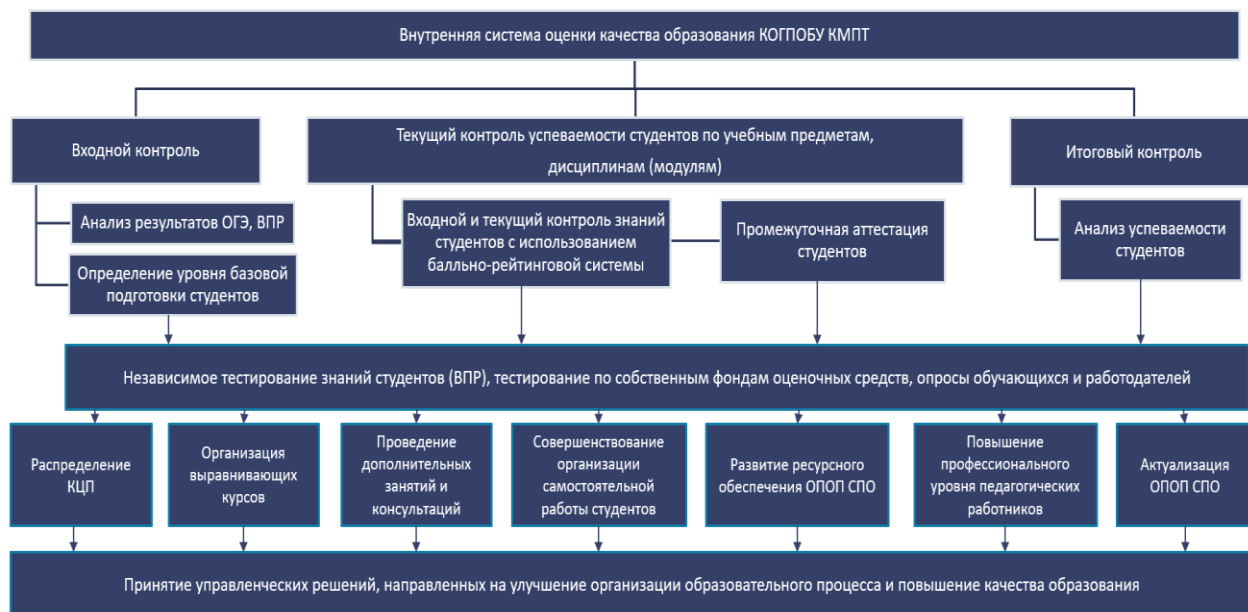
Внутренняя система оценки качества образования КОГПОБУ КМПТ

Входной контроль

Текущий контроль успеваемости студентов по учебным предметам, дисциплинам (модулям)

Итоговый контроль

Анализ результатов ОГЭ, ВПР

Определение уровня базовой подготовки студентов

Входной и текущий контроль знаний студентов с использованием балльно-рейтинговой системы

Промежуточная аттестация студентов

Анализ успеваемости студентов

Независимое тестирование знаний студентов (ВПР), тестирование по собственным фондам оценочных средств, опросы обучающихся и работодателей

Распределение КЦП

Организация выравнивающих курсов

Проведение дополнительных занятий и консультаций

Совершенствование организации самостоятельной работы студентов

Развитие ресурсного обеспечения ОПОП СПО

Повышение профессионального уровня педагогических работников

Актуализация ОПОП СПО

Принятие управленческих решений, направленных на улучшение организации образовательного процесса и повышение качества образования